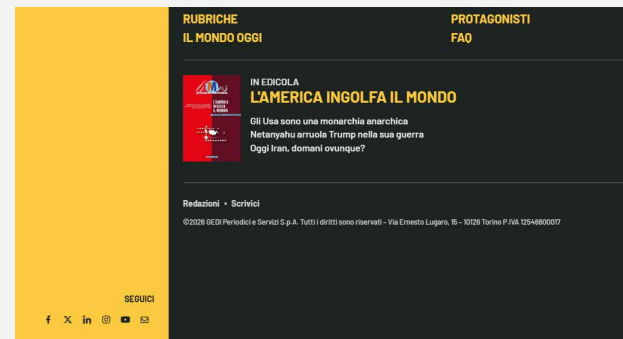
RUBRICHE
IL MONDO OGGI

PROTAGONISTI
FAQ

L'AMERICA INGOLFA IL MONDO

IN EDICOLA
L'AMERICA INGOLFA IL MONDO

Gli Usa sono una monarchia anarchica
Netanyahu arruola Trump nella sua guerra
Oggi Iran, domani ovunque?

Redazioni • Scrivici

©2026 GEDI Periodici e Servizi S.p.A. Tutti i diritti sono riservati – Via Ernesto Lugaro, 15 – 10126 Torino P.IVA 12546800017

SEGUICI